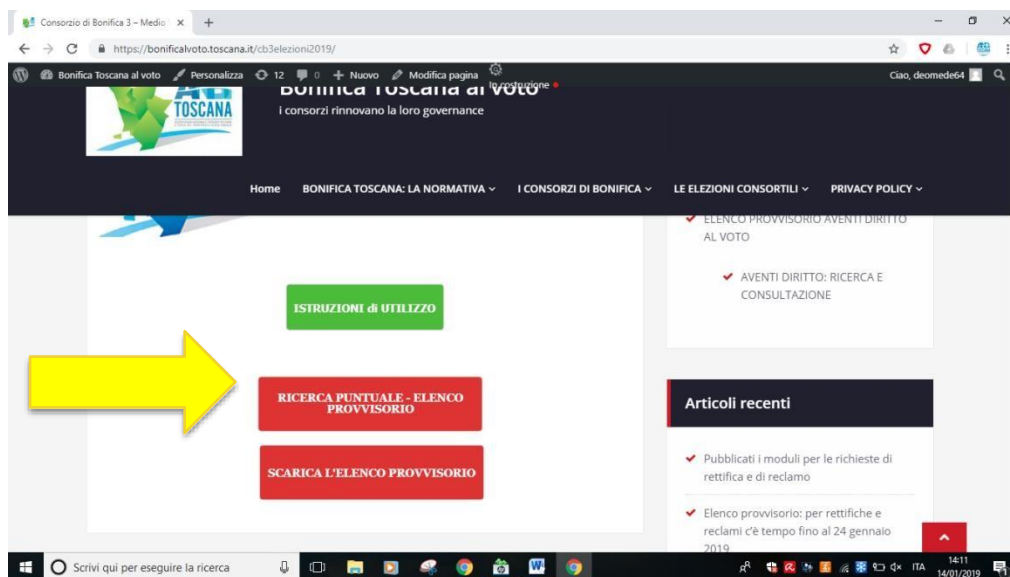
Consorzio di Bonifica 3 – Medio ×

https://bonificalvoto.toscana.it/cb3elezioni2019/

Bonifica Toscana al voto Personalizza 12 0 + Nuovo Modifica pagina In costruzione

Ciao, deomede64

TOSCANA

Bonifica Toscana al voto

i consorzi rinnovano la loro governance

Home BONIFICA TOSCANA: LA NORMATIVA I CONSORZI DI BONIFICA LE ELEZIONI CONSORTILI PRIVACY POLICY

ELENCO PROVVISORIO AVENTI DIRITTO AL VOTO

AVENTI DIRITTO: RICERCA E CONSULTAZIONE

ISTRUZIONI di UTILIZZO

RICERCA PUNTUALE - ELENCO PROVVISORIO

SCARICA L'ELENCO PROVVISORIO

Articoli recenti

Pubblicati i moduli per le richieste di rettifica e di reclamo

Elenco provvisorio: per rettifiche e reclami c'è tempo fino al 24 gennaio 2019

Scrivi qui per eseguire la ricerca

ITA 14:11 14/01/2019